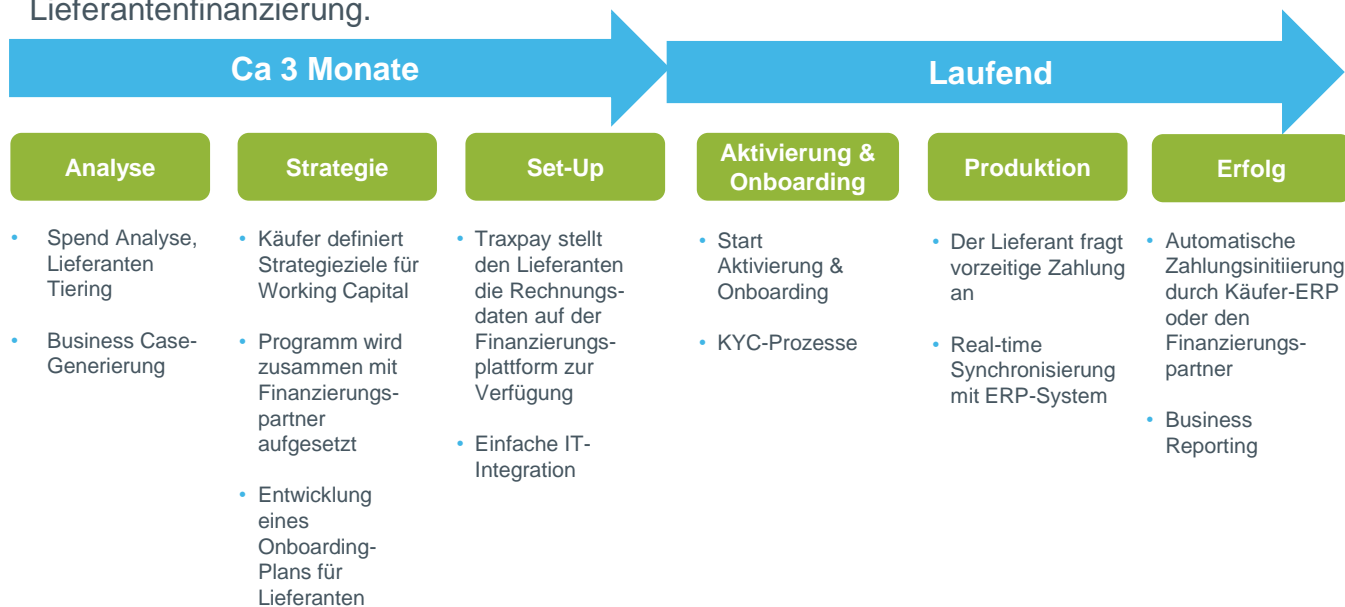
Lieferantenfinanzierung.

Ca 3 Monate

Laufend

Analyse

Strategie

Set-Up

Aktivierung & Onboarding

Produktion

Erfolg

- Spend Analyse, Lieferanten Tiering
- Business Case-Generierung

- Käufer definiert Strategieziele für Working Capital
- Programm wird zusammen mit Finanzierungspartner aufgesetzt
- Entwicklung eines Onboarding-Plans für Lieferanten

- Traxpay stellt den Lieferanten die Rechnungsdaten auf der Finanzierungsplattform zur Verfügung
- Einfache IT-Integration

- Start Aktivierung & Onboarding
- KYC-Prozesse

- Der Lieferant fragt vorzeitige Zahlung an
- Real-time Synchronisierung mit ERP-System

- Automatische Zahlungsinitiierung durch Käufer-ERP oder den Finanzierungspartner
- Business Reporting